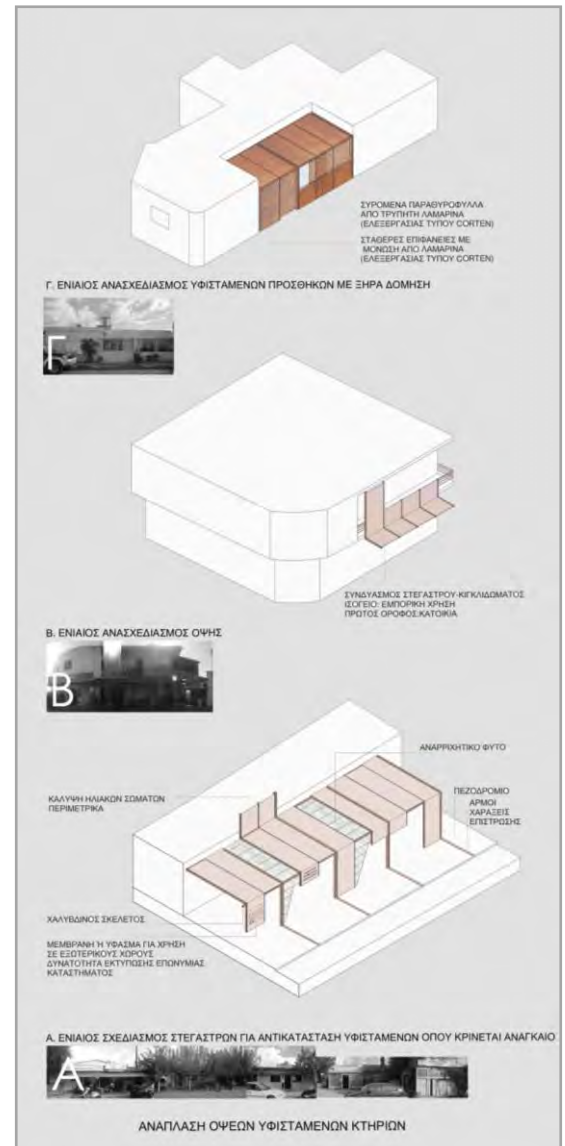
ΣΥΡΟΜΕΝΑ ΠΑΡΑΘΥΡΟΦΥΛΛΑ ΑΠΟ ΤΡΥΠΗΤΗ ΛΑΜΑΡΙΝΑ (ΕΠΕΞΕΡΓΑΣΙΑΣ ΤΥΠΟΥ CORTEN)

ΣΤΑΘΕΡΕΣ ΕΠΙΦΑΝΕΙΕΣ ΜΕ ΜΟΝΩΣΗ ΑΠΟ ΛΑΜΑΡΙΝΑ (ΕΠΕΞΕΡΓΑΣΙΑΣ ΤΥΠΟΥ CORTEN)

Γ. ΕΝΙΑΙΟΣ ΑΝΑΣΧΕΔΙΑΣΜΟΣ ΥΦΙΣΤΑΜΕΝΩΝ ΠΡΟΣΘΗΚΩΝ ΜΕ ΞΗΡΑ ΔΟΜΗΣΗ

Γ

ΣΥΝΔΥΑΣΜΟΣ ΣΤΕΓΑΣΤΡΟΥ-ΚΙΓΚΛΙΔΩΜΑΤΟΣ (ΙΣΟΓΕΙΟ: ΕΜΠΟΡΙΚΗ ΧΡΗΣΗ ΠΡΩΤΟΣ ΟΡΟΦΟΣ:ΚΑΤΟΙΚΙΑ

Β. ΕΝΙΑΙΟΣ ΑΝΑΣΧΕΔΙΑΣΜΟΣ ΟΨΗΣ

Β

ΑΝΑΡΡΙΧΗΤΙΚΟ ΦΥΤΟ

ΚΑΛΥΨΗ ΗΛΙΑΚΩΝ ΣΩΜΑΤΩΝ ΠΕΡΙΜΕΤΡΙΚΑ

ΠΕΖΟΔΡΟΜΙΟ
ΑΡΜΟΙ ΧΑΡΑΞΕΙΣ ΕΠΙΣΤΡΩΣΗΣ

ΧΑΛΥΒΔΙΝΟΣ ΣΚΕΛΕΤΟΣ

ΜΕΜΒΡΑΝΗ Ή ΥΦΑΣΜΑ ΓΙΑ ΧΡΗΣΗ ΣΕ ΕΞΩΤΕΡΙΚΟΥΣ ΧΩΡΟΥΣ ΔΥΝΑΤΟΤΗΤΑ ΕΚΤΥΠΩΣΗΣ ΕΠΩΝΥΜΙΑΣ ΚΑΤΑΣΤΗΜΑΤΟΣ

Α. ΕΝΙΑΙΟΣ ΣΧΕΔΙΑΣΜΟΣ ΣΤΕΓΑΣΤΡΩΝ ΓΙΑ ΑΝΤΙΚΑΤΑΣΤΑΣΗ ΥΦΙΣΤΑΜΕΝΩΝ ΟΠΟΥ ΚΡΙΝΕΤΑΙ ΑΝΑΓΚΑΙΟ

Α

ΑΝΑΠΛΑΣΗ ΟΨΕΩΝ ΥΦΙΣΤΑΜΕΝΩΝ ΚΤΗΡΙΩΝ